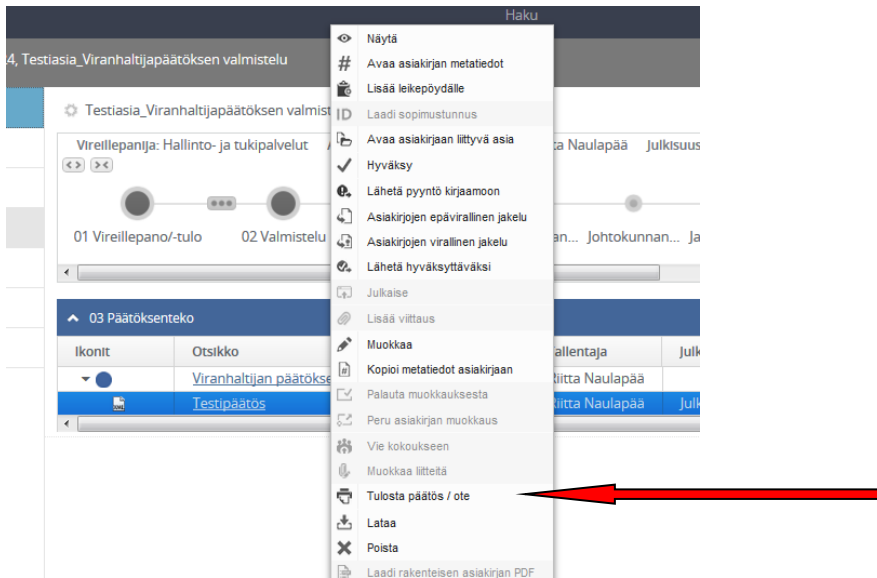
Haku

4, Testiasia_Viranhaltijapäätöksen valmistelu

Testiasia_Viranhaltijapäätöksen valmist

Vireillepanija: Hallinto- ja tukipalvelut

ta Naulapää

Julkisuus

01 Vireillepano/-tulo

02 Valmistelu

an...

Johtokunnan...

Ja

03 Päätöksenteko

| Ikonit | Otsikko | Tallentaja | Julk |
|---|---|---|---|
| | Viranhaltijan päätökse | Riitta Naulapää | |
| | Testipäätös | Riitta Naulapää | Julk |

Näytä
Avaa asiakirjan metatiedot
Lisää leikepöydälle
ID Laadi sopimustunnus
Avaa asiakirjaan liittyvä asia
Hyväksy
Lähetä pyyntö kirjaamoon
Asiakirjojen epävirallinen jakelu
Asiakirjojen virallinen jakelu
Lähetä hyväksyttäväksi
Julkaise
Lisää viittaus
Muokkaa
Kopioi metatiedot asiakirjaan
Palauta muokkauksesta
Peru asiakirjan muokkaus
Vie kokoukseen
Muokkaa liitteitä
Tulosta päätös / ote
Lataa
Poista
Laadi rakenteisen asiakirjan PDF